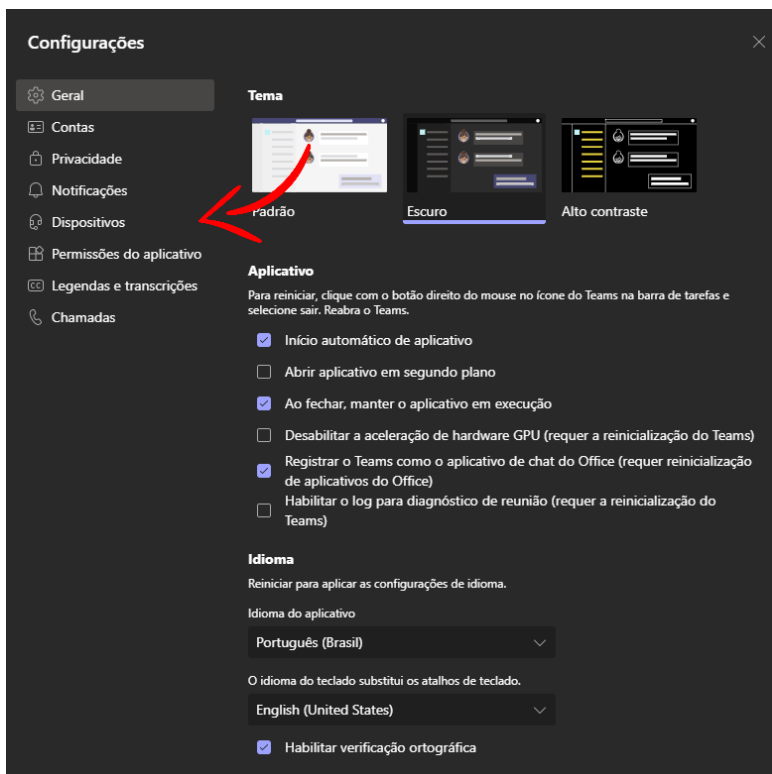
Configurações

Geral
Contas
Privacidade
Notificações
Dispositivos
Permissões do aplicativo
Legendas e transcrições
Chamadas

Tema

Padrão
Escuro
Alto contraste

Aplicativo

Para reiniciar, clique com o botão direito do mouse no ícone do Teams na barra de tarefas e selecione sair. Reabra o Teams.

Início automático de aplicativo
Abrir aplicativo em segundo plano
Ao fechar, manter o aplicativo em execução
Desabilitar a aceleração de hardware GPU (requer a reinicialização do Teams)
Registrar o Teams como o aplicativo de chat do Office (requer reinicialização de aplicativos do Office)
Habilitar o log para diagnóstico de reunião (requer a reinicialização do Teams)

Idioma

Reiniciar para aplicar as configurações de idioma.

Idioma do aplicativo

Português (Brasil)

O idioma do teclado substituiu os atalhos de teclado.

English (United States)

Habilitar verificação ortográfica